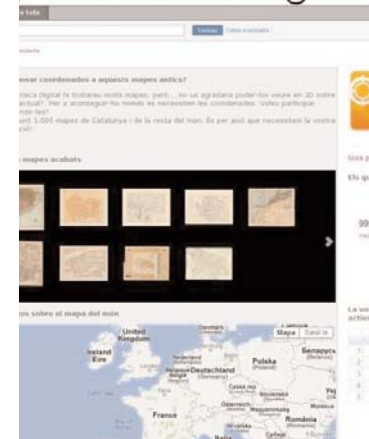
a foto

Cercar  Cerca avançada

osar coordenades a aquests mapes antics?

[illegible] digital hi trobaràs molts mapes, però.... no us agradaria poder-los veure en 3D sobre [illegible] actual? Per a aconseguir-ho només es necessiten les coordenades. Voleu participar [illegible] 1.000 mapes de Catalunya i de la resta del món. Es per això que necessitem la vostra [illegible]

mapes acabats

os sobre el mapa del món

Mapa  Satèl·lit

United Kingdom
Ireland
Éire
Denmark
Беларусь
Polska
Deutschland
France
Česká rep.
România
Italia

Guia p
Els qu
99
La vo
activ